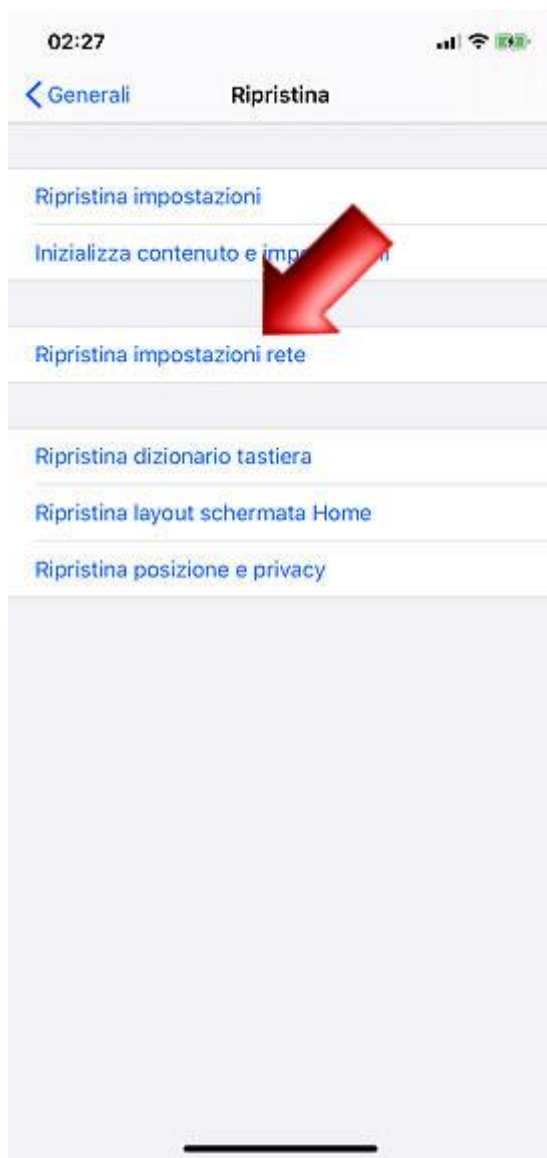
02:27

Generali

Ripristina

Ripristina impostazioni

Inizializza contenuto e imp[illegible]i

Ripristina impostazioni rete

Ripristina dizionario tastiera

Ripristina layout schermata Home

Ripristina posizione e privacy